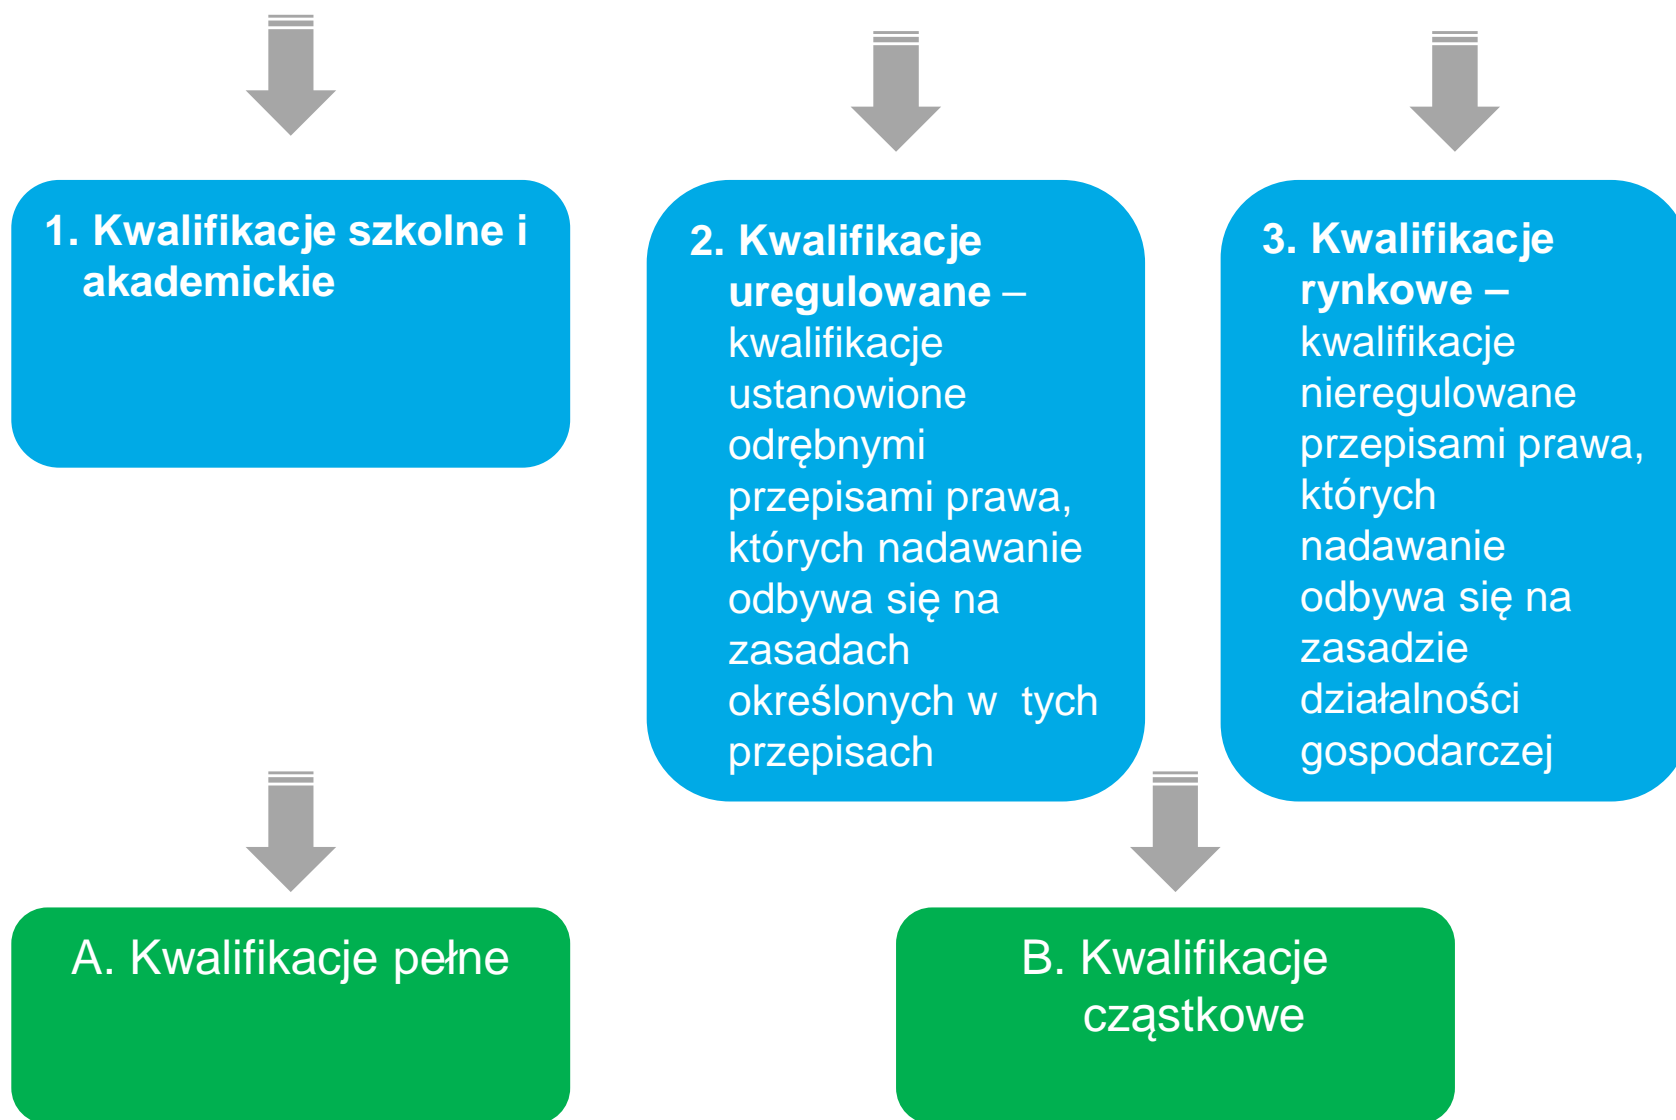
1. Kwalifikacje szkolne i akademickie

2. Kwalifikacje uregulowane – kwalifikacje ustanowione odrębnymi przepisami prawa, których nadawanie odbywa się na zasadach określonych w tych przepisach

3. Kwalifikacje rynkowe – kwalifikacje nieregulowane przepisami prawa, których nadawanie odbywa się na zasadzie działalności gospodarczej

A. Kwalifikacje pełne

B. Kwalifikacje cząstkowe